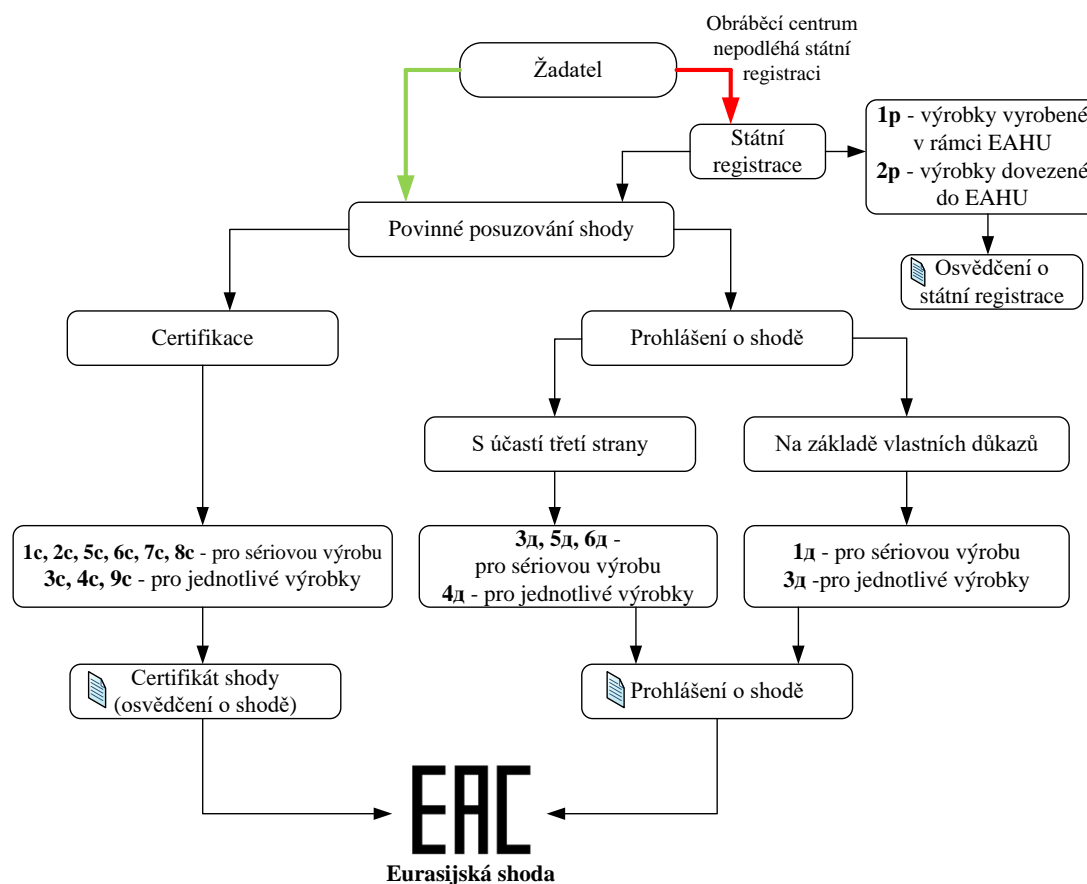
Obráběcí centrum nepodléhá státní registraci

Žadatel

Státní registrace

**1р** - výrobky vyrobené v rámci EAHU
**2р** - výrobky dovezené do EAHU

Osvědčení o státní registrace

Povinné posuzování shody

Certifikace

Prohlášení o shodě

S účastí třetí strany

Na základě vlastních důkazů

**1с, 2с, 5с, 6с, 7с, 8с** - pro sériovou výrobu
**3с, 4с, 9с** - pro jednotlivé výrobky

**3д, 5д, 6д** - pro sériovou výrobu
**4д** - pro jednotlivé výrobky

**1д** - pro sériovou výrobu
**3д** -pro jednotlivé výrobky

Certifikát shody (osvědčení o shodě)

Prohlášení o shodě

EAC

**Eurasijská shoda**